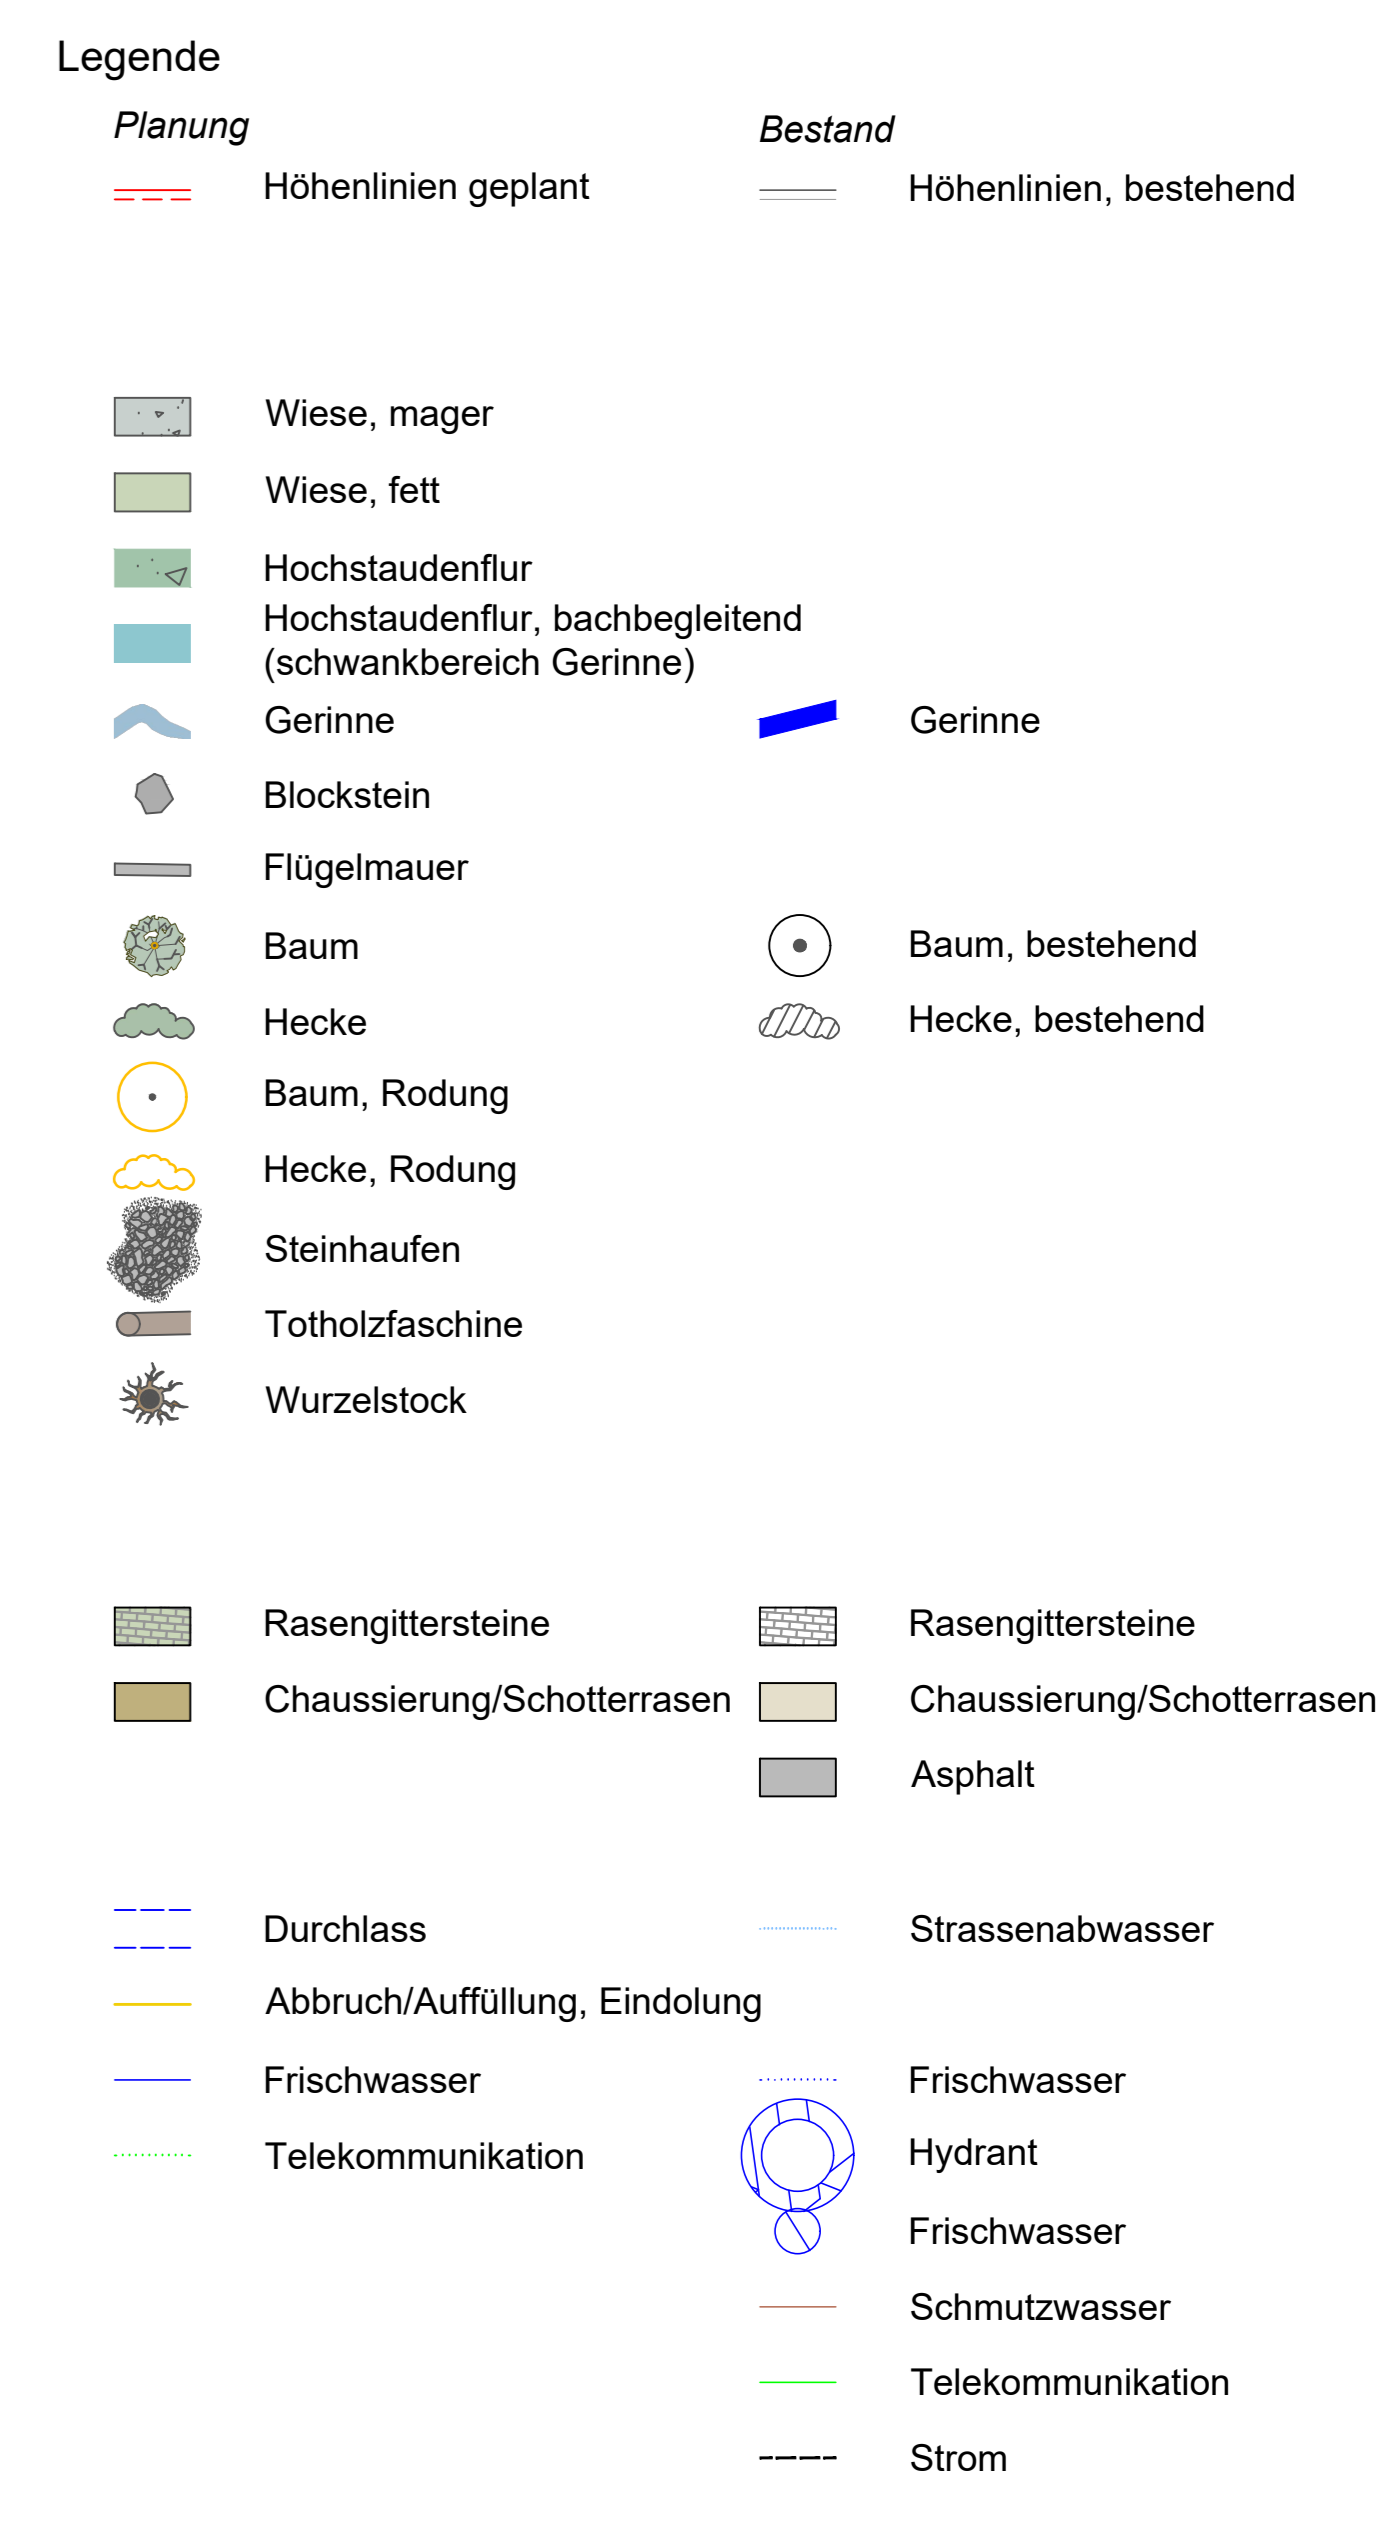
Legende

Planung

Höhenlinien geplant

Wiese, mager

Wiese, fett

Hochstaudenflur

Hochstaudenflur, bachbegleitend (schwankbereich Gerinne)

Gerinne

Blockstein

Flügelmauer

Baum

Hecke

Baum, Rodung

Hecke, Rodung

Steinhaufen

Totholzfaschine

Wurzelstock

Rasengittersteine

Chaussierung/Schotterrasen

Durchlass

Abbruch/Auffüllung, Eindolung

Frischwasser

Telekommunikation

Bestand

Höhenlinien, bestehend

Gerinne

Baum, bestehend

Hecke, bestehend

Rasengittersteine

Chaussierung/Schotterrasen

Asphalt

Strassenabwasser

Frischwasser

Hydrant

Frischwasser

Schmutzwasser

Telekommunikation

Strom